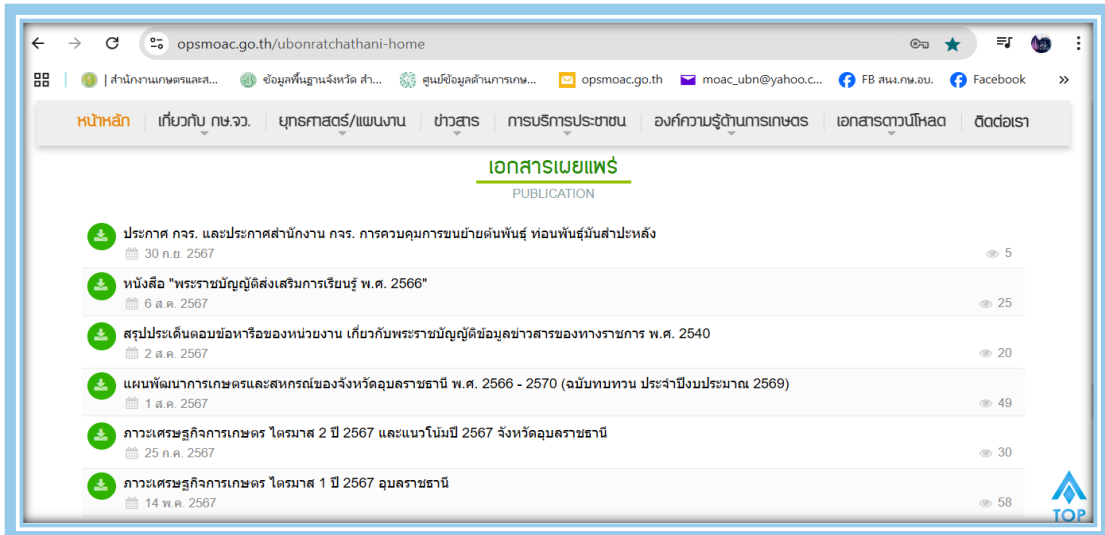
opsmoac.go.th/ubonratchathani-home

| สำนักงานเกษตรและส... ข้อมูลพื้นฐานจังหวัด สำ... ศูนย์ข้อมูลด้านการเกษ... opsmoac.go.th moac_ubn@yahoo.c... FB สนง.กษ.อบ. Facebook

หน้าหลัก | เกี่ยวกับ กษ.จว. | ยุทธศาสตร์/แผนงาน | ข่าวสาร | การบริการประชาชน | องค์ความรู้ด้านการเกษตร | เอกสารดาวน์โหลด | ติดต่อเรา

เอกสารเผยแพร่
PUBLICATION

ประกาศ กจร. และประกาศสำนักงาน กจร. การควบคุมการขนย้ายต้นพันธุ์ ท่อนพันธุ์มันสำปะหลัง
30 ก.ย. 2567
5

หนังสือ "พระราชบัญญัติส่งเสริมการเรียนรู้ พ.ศ. 2566"
6 ส.ค. 2567
25

สรุปประเด็นตอบข้อหารือของหน่วยงาน เกี่ยวกับพระราชบัญญัติข้อมูลข่าวสารของทางราชการ พ.ศ. 2540
2 ส.ค. 2567
20

แผนพัฒนาการเกษตรและสหกรณ์ของจังหวัดอุบลราชธานี พ.ศ. 2566 - 2570 (ฉบับทบทวน ประจำปีงบประมาณ 2569)
1 ส.ค. 2567
49

ภาวะเศรษฐกิจการเกษตร ไตรมาส 2 ปี 2567 และแนวโน้มปี 2567 จังหวัดอุบลราชธานี
25 ก.ค. 2567
30

ภาวะเศรษฐกิจการเกษตร ไตรมาส 1 ปี 2567 อุบลราชธานี
14 พ.ค. 2567
58

TOP